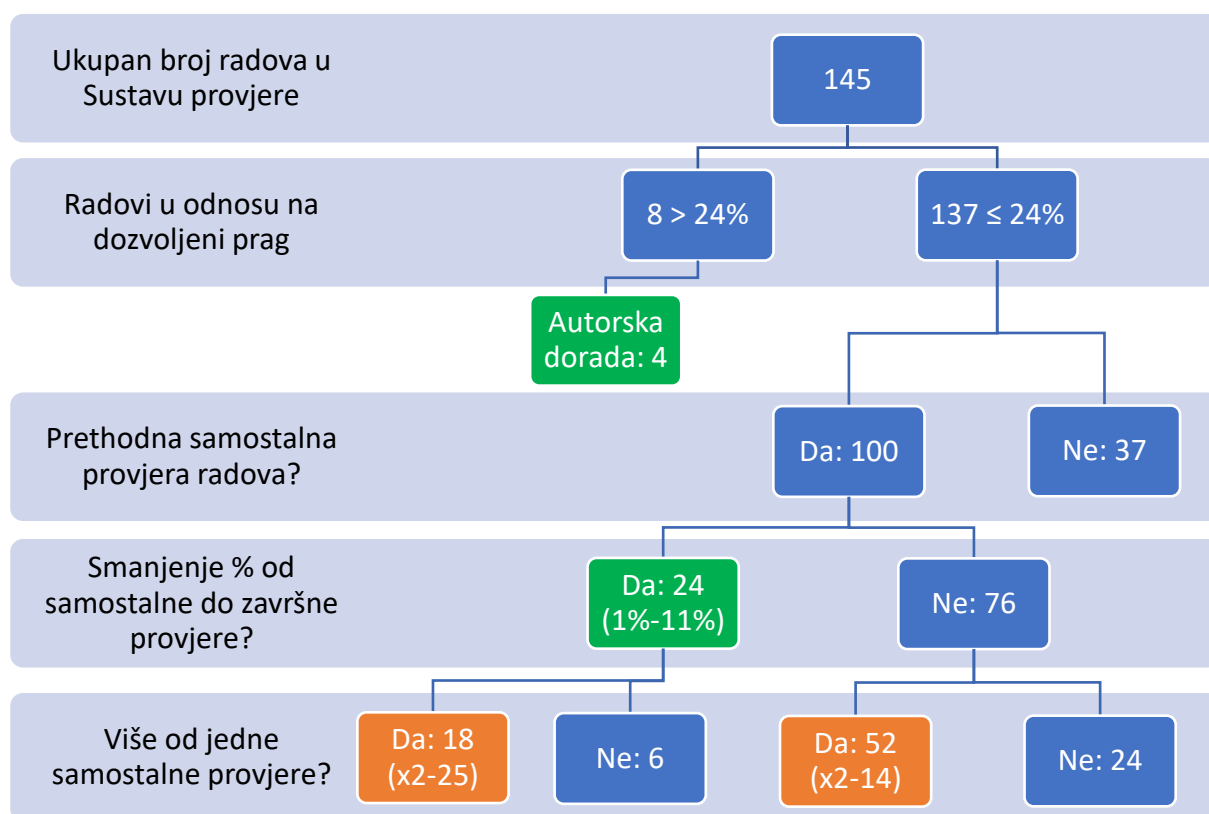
Ukupan broj radova u Sustavu provjere

145

Radovi u odnosu na dozvoljeni prag

8 > 24%

137 ≤ 24%

Autorska dorada: 4

Prethodna samostalna provjera radova?

Da: 100

Ne: 37

Smanjenje % od samostalne do završne provjere?

Da: 24 (1%-11%)

Ne: 76

Više od jedne samostalne provjere?

Da: 18 (x2-25)

Ne: 6

Da: 52 (x2-14)

Ne: 24